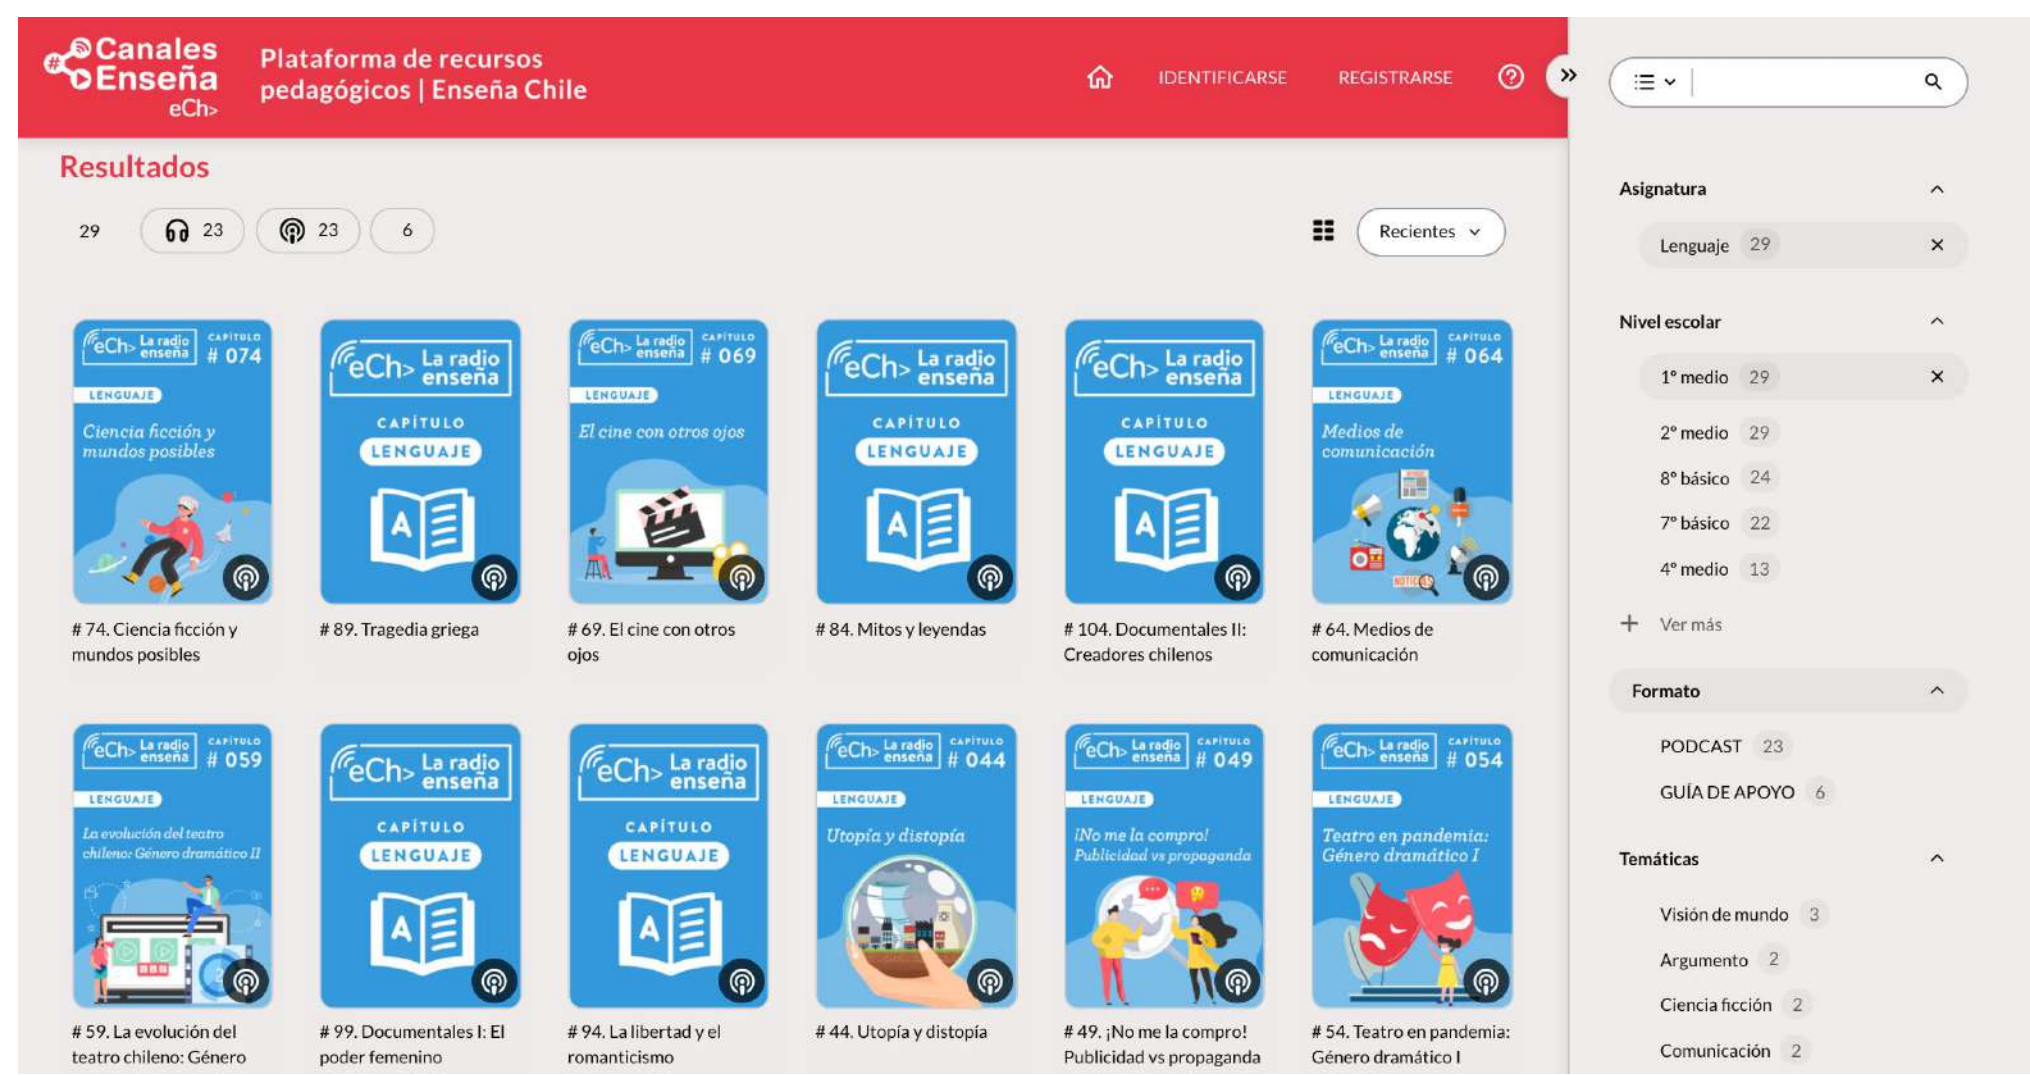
Canales Enseña eCh>

Plataforma de recursos pedagógicos | Enseña Chile

IDENTIFICARSE REGISTRARSE

Resultados

29 23 23 6

Recientes

eCh> La radio enseña CAPÍTULO # 074 LENGUAJE Ciencia ficción y mundos posibles

# 74. Ciencia ficción y mundos posibles

eCh> La radio enseña CAPÍTULO LENGUAJE

# 89. Tragedia griega

eCh> La radio enseña CAPÍTULO # 069 LENGUAJE El cine con otros ojos

# 69. El cine con otros ojos

eCh> La radio enseña CAPÍTULO LENGUAJE

# 84. Mitos y leyendas

eCh> La radio enseña CAPÍTULO LENGUAJE

# 104. Documentales II: Creadores chilenos

eCh> La radio enseña CAPÍTULO # 064 LENGUAJE Medios de comunicación

# 64. Medios de comunicación

eCh> La radio enseña CAPÍTULO # 059 LENGUAJE La evolución del teatro chileno: Género dramático II

# 59. La evolución del teatro chileno: Género

eCh> La radio enseña CAPÍTULO LENGUAJE

# 99. Documentales I: El poder femenino

eCh> La radio enseña CAPÍTULO LENGUAJE

# 94. La libertad y el romanticismo

eCh> La radio enseña CAPÍTULO # 044 LENGUAJE Utopía y distopía

# 44. Utopía y distopía

eCh> La radio enseña CAPÍTULO # 049 LENGUAJE ¡No me la compro! Publicidad vs propaganda

# 49. ¡No me la compro! Publicidad vs propaganda

eCh> La radio enseña CAPÍTULO # 054 LENGUAJE Teatro en pandemia: Género dramático I

# 54. Teatro en pandemia: Género dramático I

Asignatura
Lenguaje 29

Nivel escolar
1° medio 29
2° medio 29
8° básico 24
7° básico 22
4° medio 13
Ver más

Formato
PODCAST 23
GUÍA DE APOYO 6

Temáticas
Visión de mundo 3
Argumento 2
Ciencia ficción 2
Comunicación 2